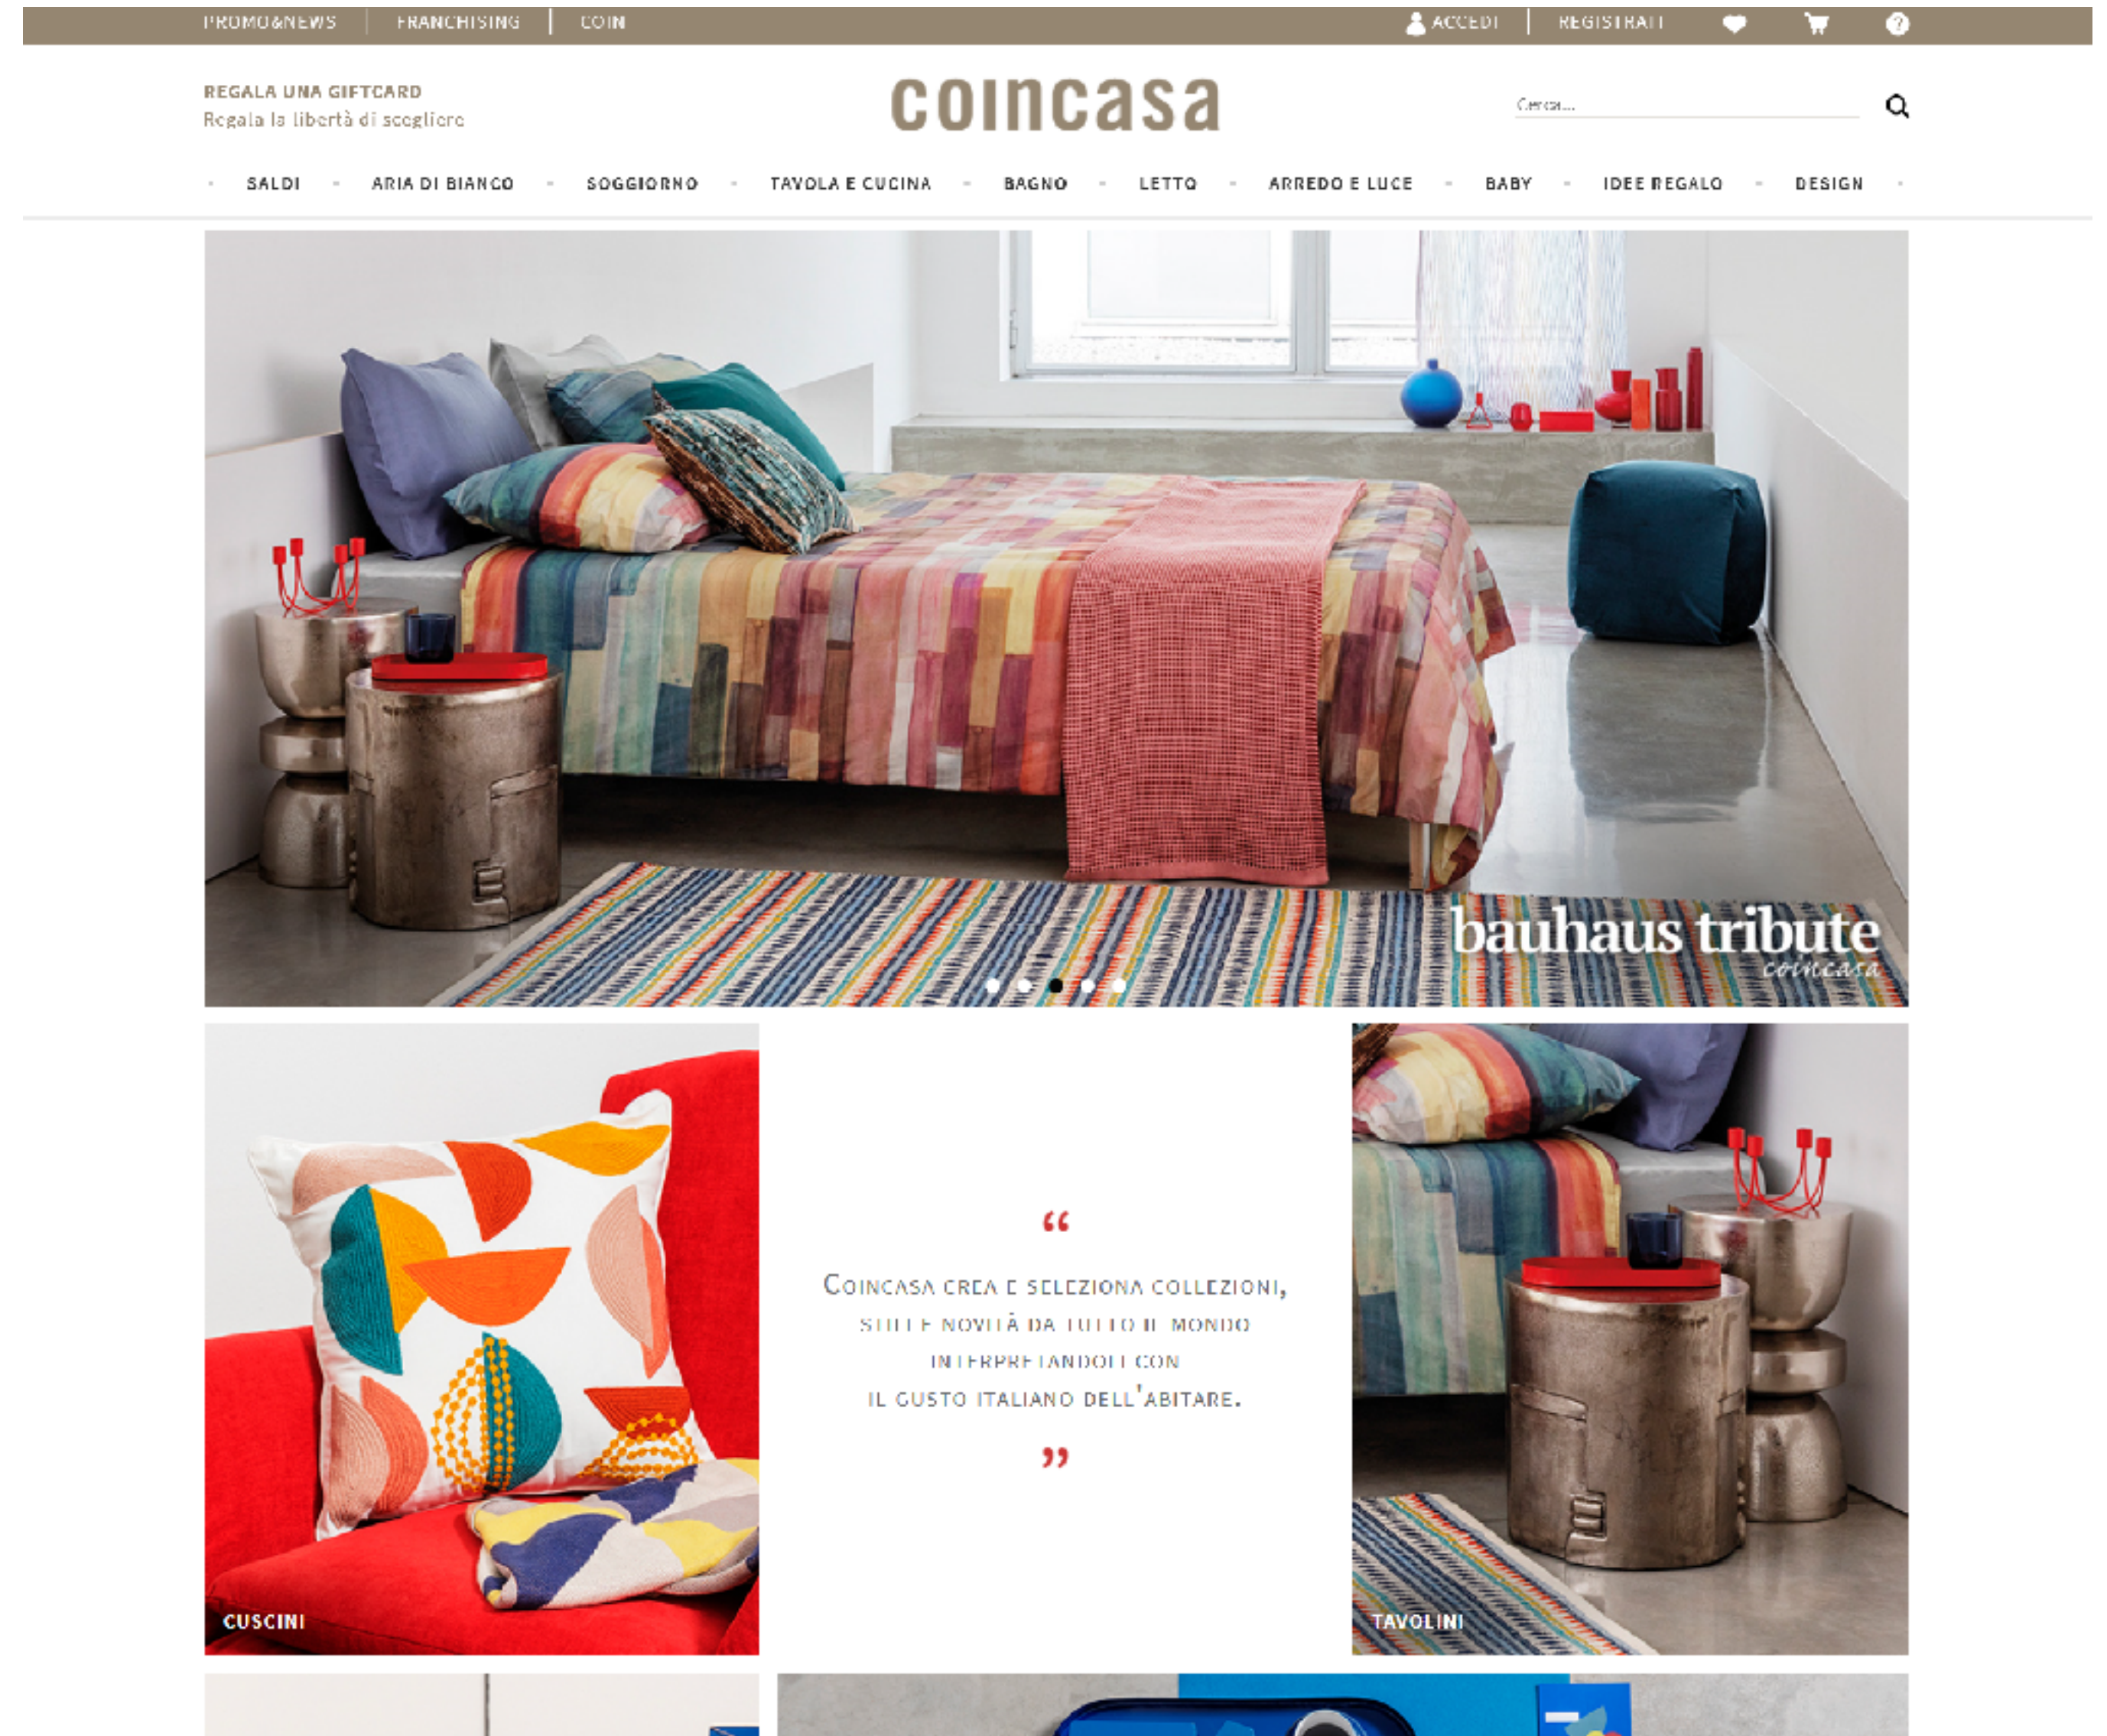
PROMO&NEWS | FRANCHISING | COIN

ACCEDI | REGISTRATI

REGALA UNA GIFTCARD
Regala la libertà di scegliere

coincasa

Cerca...

SALDI · ARIA DI BIANCO · SOGGIORNO · TAVOLA E CUCINA · BAGNO · LETTO · ARREDO E LUCE · BABY · IDEE REGALO · DESIGN

bauhaus tribute
coincasa

CUSCINI

“

COINCASA CREA E SELEZIONA COLLEZIONI, STILE E NOVITÀ DA TUTTO IL MONDO INTERPRETANDOLI CON IL GUSTO ITALIANO DELL'ABITARE.

”

TAVOLINI